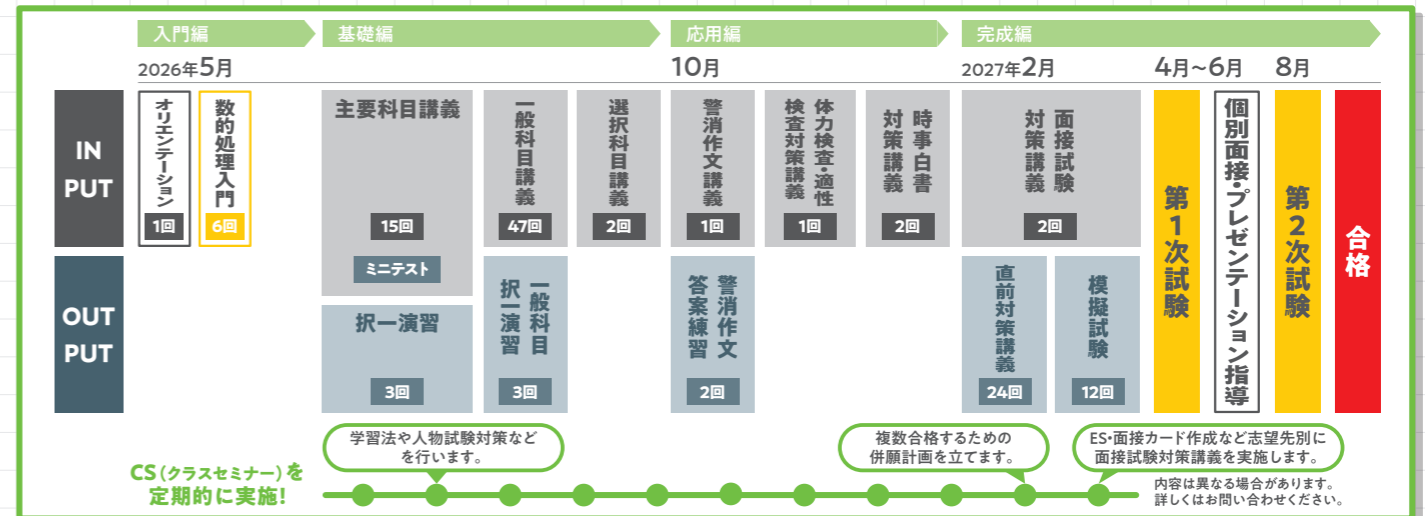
入門編
基礎編
応用編
完成編

2026年5月
10月
2027年2月
4月~6月
8月

IN PUT

OUT PUT

オリエンテーション
1回

数的処理入門
6回

主要科目講義
15回
ミニテスト

択一演習
3回

一般科目講義
47回

一般科目択一演習
3回

選択科目講義
2回

警消作文講義
1回

警消作文答案練習
2回

体力検査・適性検査対策講義
1回

時事白書対策講義
2回

面接試験対策講義
2回

直前対策講義
24回

模擬試験
12回

第1次試験

個別面接・プレゼンテーション指導

第2次試験

合格

学習法や人物試験対策などを行います。

複数合格するための併願計画を立てます。

ES・面接カード作成など志望先別に面接試験対策講義を実施します。

CS(クラスセミナー)を定期的に実施!

内容は異なる場合があります。
詳しくはお問い合わせください。